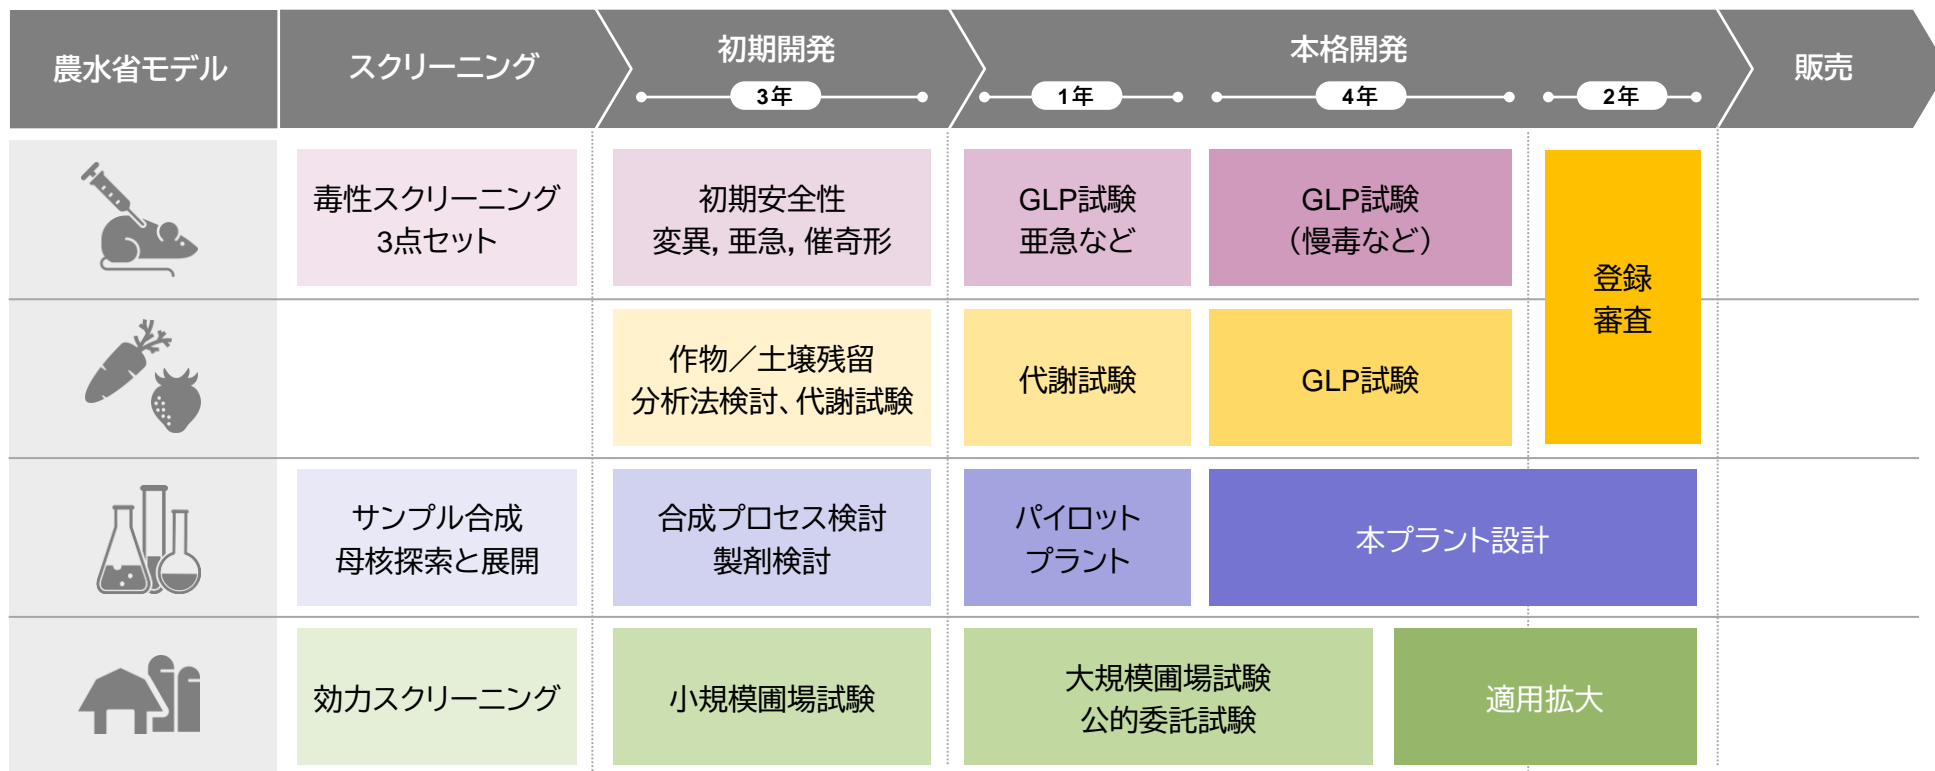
| 農水省モデル | スクリーニング | 初期開発 3年 | 本格開発 1年 | 本格開発 4年 | 本格開発 2年 | 販売 |
|---|---|---|---|---|---|---|
| | 毒性スクリーニング 3点セット | 初期安全性 変異, 亜急, 催奇形 | GLP試験 亜急など | GLP試験 (慢毒など) | 登録審査 | |
| | | 作物／土壌残留 分析法検討、代謝試験 | 代謝試験 | GLP試験 | 登録審査 | |
| | サンプル合成 母核探索と展開 | 合成プロセス検討 製剤検討 | パイロットプラント | 本プラント設計 | | |
| | 効力スクリーニング | 小規模圃場試験 | 大規模圃場試験 公的委託試験 | 大規模圃場試験 公的委託試験 | 適用拡大 | |